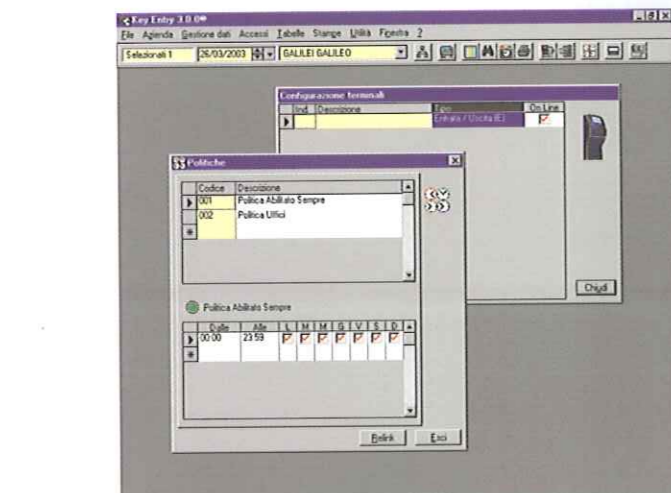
Key Entry 3.0.0

File Agenda Gestione dati Accessi Tabelle Stampe Utilità Finestra ?

Selezionati 1 26/03/2003 GALILEI GALILEO

Configurazione terminali

| Ind. | Descrizione | Tipo | On Line |
|---|---|---|---|
| | | Entrata / Uscita (E) | |

Chiudi

Politiche

| Codice | Descrizione |
|---|---|
| 001 | Politica Abilitato Sempre |
| 002 | Politica Uffici |

Politica Abilitato Sempre

| Dalle | Alle | L | M | M | G | V | S | D |
|---|---|---|---|---|---|---|---|---|
| 00:00 | 23:59 | | | | | | | |

Refresh Esci